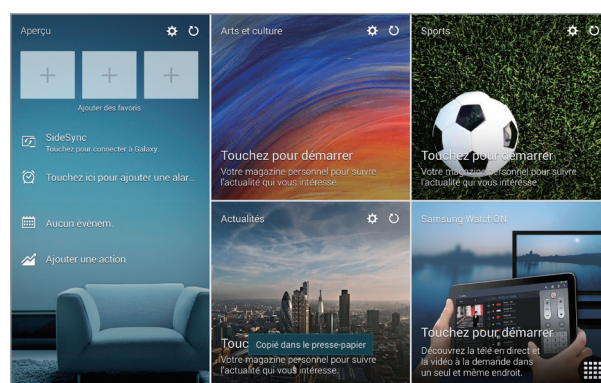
Aperçu

Ajouter des favoris

SideSync
Touchez pour connecter à Galaxy.

Touchez ici pour ajouter une alar...

Aucun événem.

Ajouter une action.

Arts et culture

Touchez pour démarrer
Votre magazine personnel pour suivre l'actualité qui vous intéresse.

Sports

Touchez pour démarrer
Votre magazine personnel pour suivre l'actualité qui vous intéresse.

Actualités

Touc
Copié dans le presse-papier
Votre magazine personnel pour suivre l'actualité qui vous intéresse.

Samsung WatchON

Touchez pour démarrer
Découvrez la télé en direct et la vidéo à la demande dans un seul et même endroit.